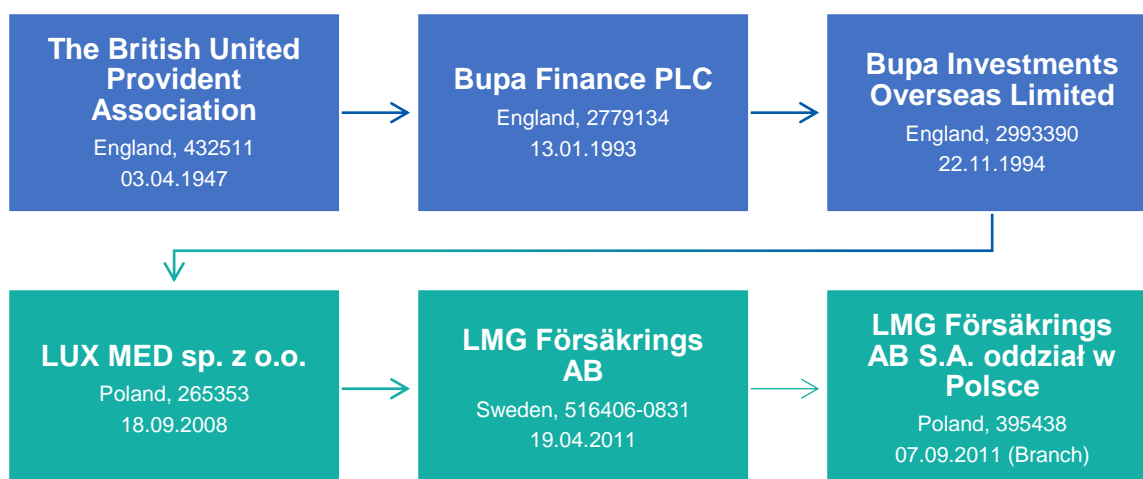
The British United Provident Association
England, 432511
03.04.1947

Bupa Finance PLC
England, 2779134
13.01.1993

Bupa Investments Overseas Limited
England, 2993390
22.11.1994

LUX MED sp. z o.o.
Poland, 265353
18.09.2008

LMG Försäkrings AB
Sweden, 516406-0831
19.04.2011

LMG Försäkrings AB S.A. oddział w Polsce
Poland, 395438
07.09.2011 (Branch)